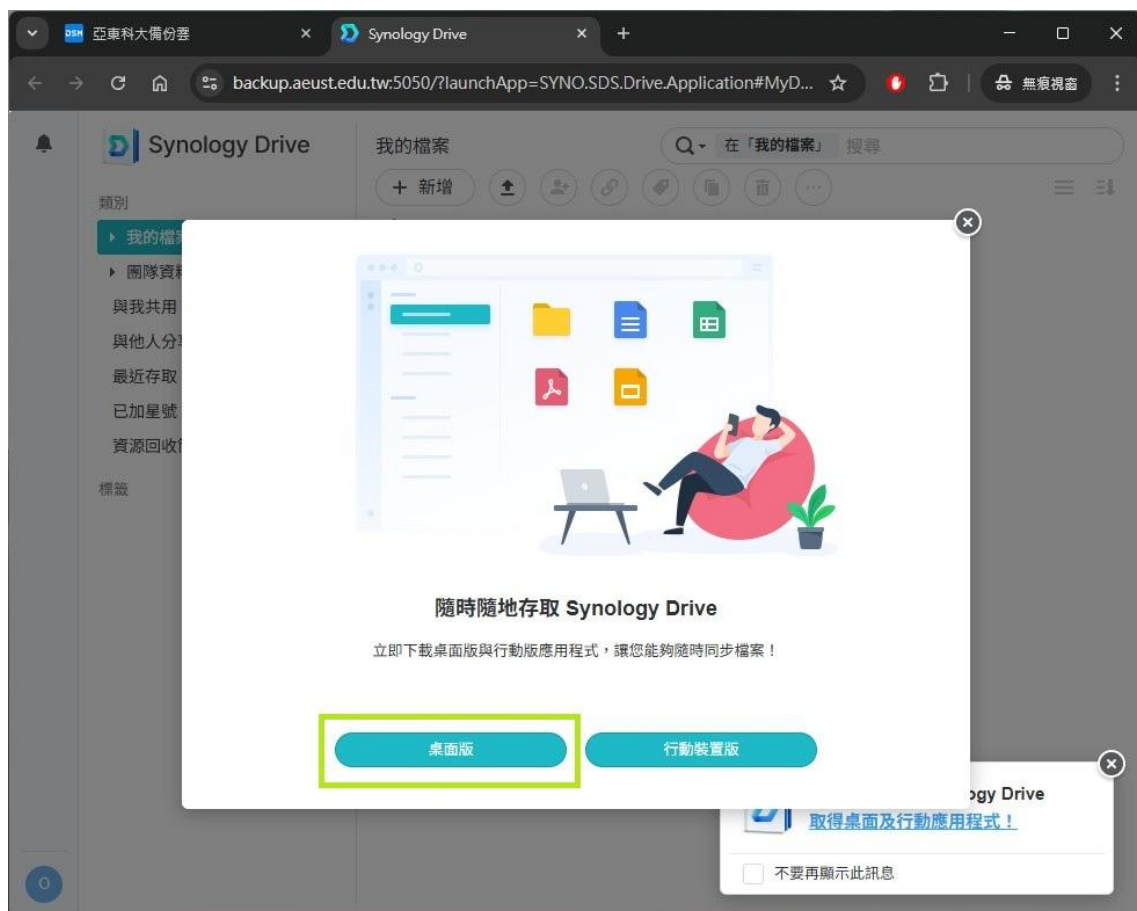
亞東科大備份雲
Synology Drive
backup.aeust.edu.tw:5050/?launchApp=SYNO.SDS.Drive.Application#MyD...
無痕視窗

Synology Drive
類別
我的檔
團隊資
與我共用
與他人分
最近存取
已加星號
資源回收
標籤

我的檔案
在「我的檔案」 搜尋
+ 新增

隨時隨地存取 Synology Drive
立即下載桌面版與行動版應用程式，讓您能夠隨時同步檔案！
桌面版
行動裝置版

ogy Drive
取得桌面及行動應用程式！
不要再顯示此訊息